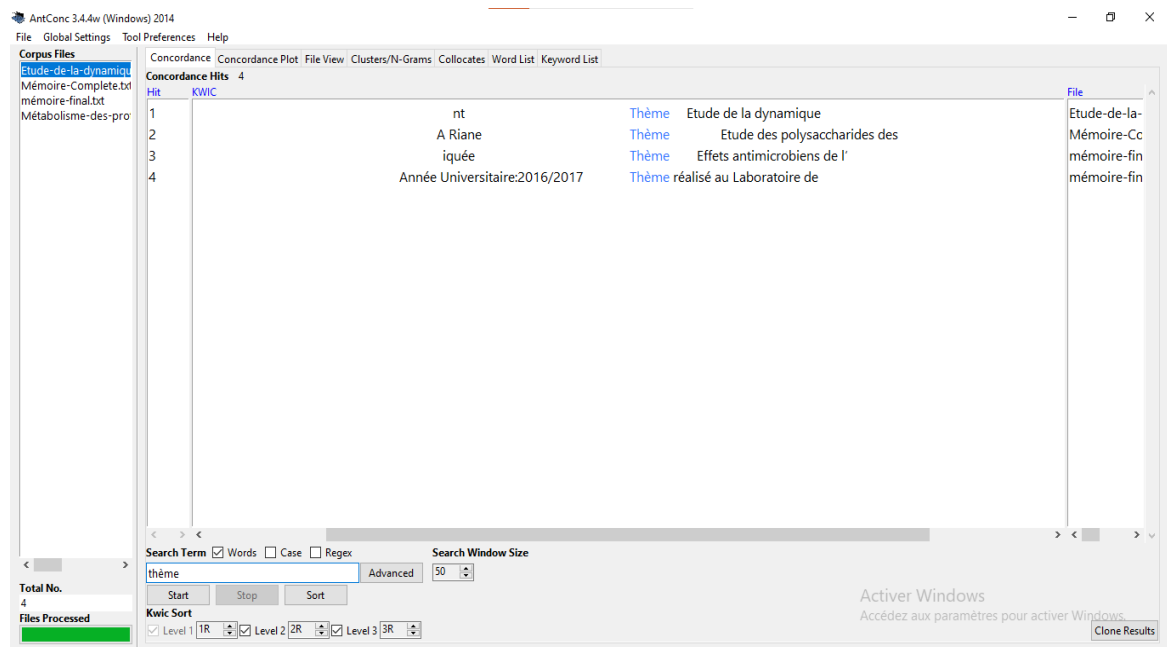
AntConc 3.4.4w (Windows) 2014

File Global Settings Tool Preferences Help

Corpus Files
Etude-de-la-dynamiqu
Mémoire-Complete.txt
mémoire-final.txt
Métabolisme-des-pro

Concordance | Concordance Plot | File View | Clusters/N-Grams | Collocates | Word List | Keyword List

Concordance Hits 4

| Hit | KWIC | File |
|---|---|---|
| 1 | nt Thème Etude de la dynamique | Etude-de-la- |
| 2 | A Riane Thème Etude des polysaccharides des | Mémoire-Co |
| 3 | iquée Thème Effets antimicrobiens de l' | mémoire-fin |
| 4 | Année Universitaire:2016/2017 Thème réalisé au Laboratoire de | mémoire-fin |

Total No.
4
Files Processed

Search Term ☑ Words ☐ Case ☐ Regex
thème
Advanced
Search Window Size
50
Start Stop Sort
Kwic Sort
Level 1 1R Level 2 2R Level 3 3R

Activer Windows
Accédez aux paramètres pour activer Windows.
Clone Results